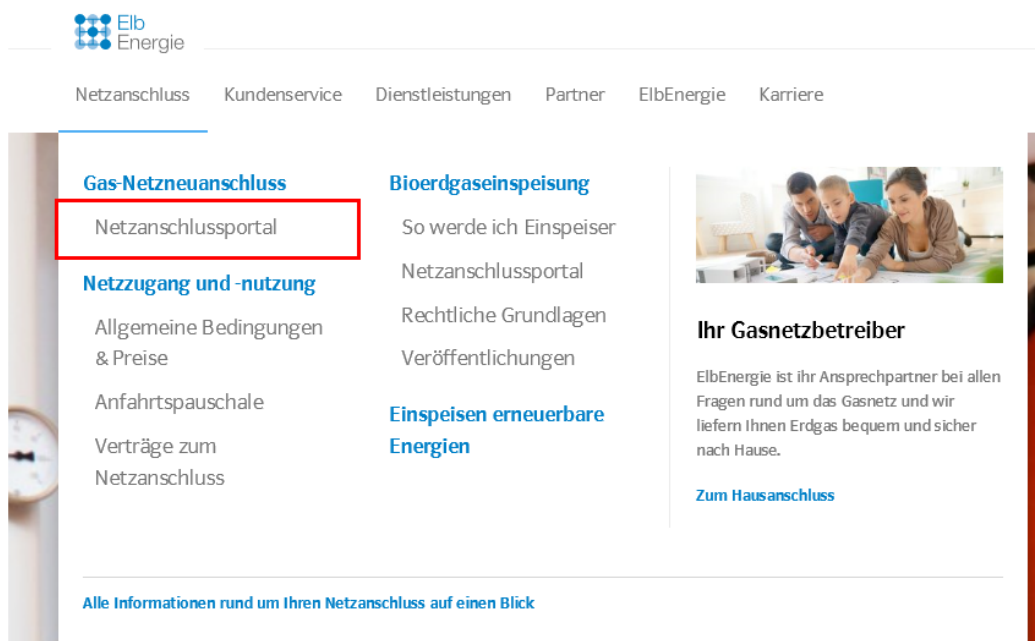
Elb Energie

Netzanschluss Kundenservice Dienstleistungen Partner ElbEnergie Karriere

Gas-Netzneuanschluss

Netzanschlussportal

Netzzugang und -nutzung

Allgemeine Bedingungen & Preise

Anfahrtspauschale

Verträge zum Netzanschluss

Bioerdgaseinspeisung

So werde ich Einspeiser

Netzanschlussportal

Rechtliche Grundlagen

Veröffentlichungen

Einspeisen erneuerbare Energien

Ihr Gasnetzbetreiber

ElbEnergie ist ihr Ansprechpartner bei allen Fragen rund um das Gasnetz und wir liefern Ihnen Erdgas bequem und sicher nach Hause.

Zum Hausanschluss

Alle Informationen rund um Ihren Netzanschluss auf einen Blick